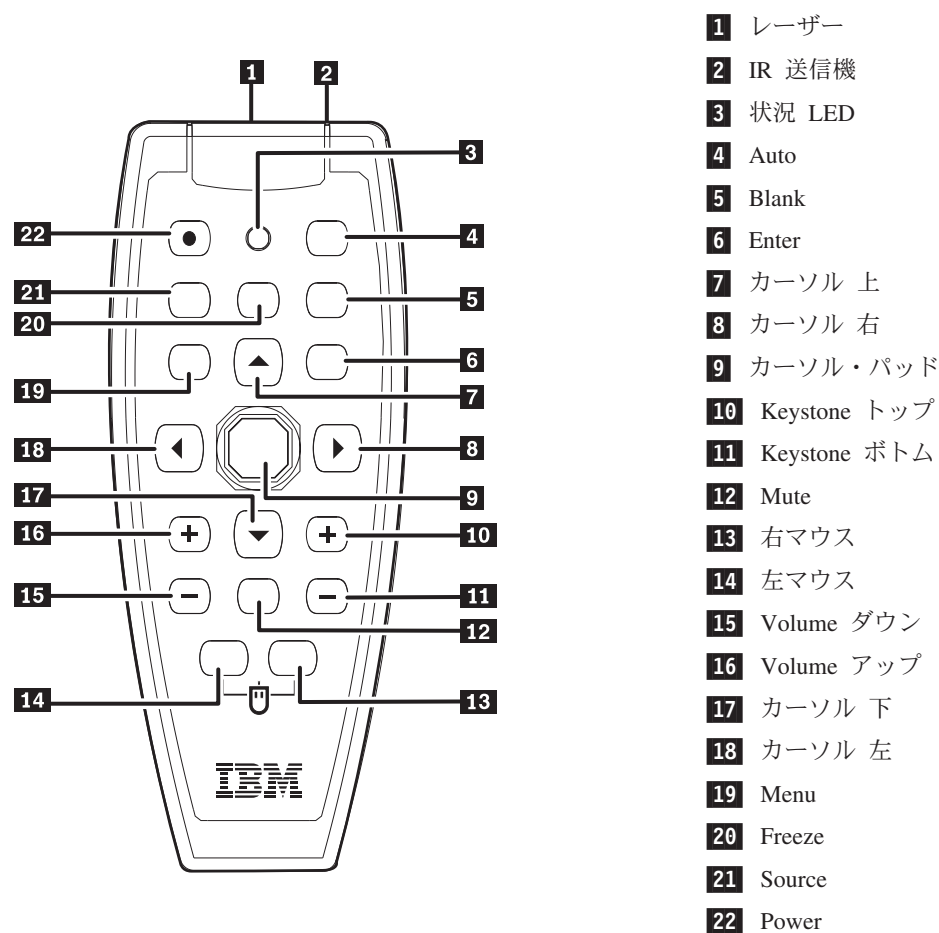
1 2 3 22 4 21 5 20 6 19 7 18 8 17 9 16 10 15 11 12 14 13

IBM

1 レーザー
2 IR 送信機
3 状況 LED
4 Auto
5 Blank
6 Enter
7 カーソル 上
8 カーソル 右
9 カーソル・パッド
10 Keystone トップ
11 Keystone ボトム
12 Mute
13 右マウス
14 左マウス
15 Volume ダウン
16 Volume アップ
17 カーソル 下
18 カーソル 左
19 Menu
20 Freeze
21 Source
22 Power